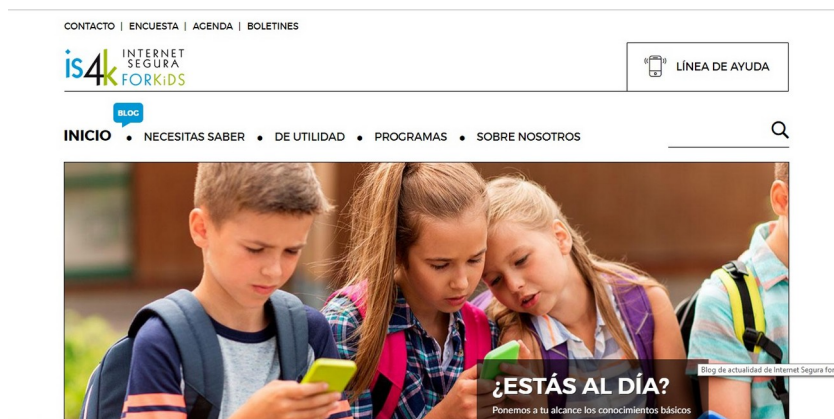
CONTACTO | ENCUESTA | AGENDA | BOLETINES

is4k INTERNET SEGURA FORKIDS

LÍNEA DE AYUDA

BLOG

INICIO • NECESITAS SABER • DE UTILIDAD • PROGRAMAS • SOBRE NOSOTROS

Blog de actualidad de Internet Segura for

¿ESTÁS AL DÍA?

Ponemos a tu alcance los conocimientos básicos